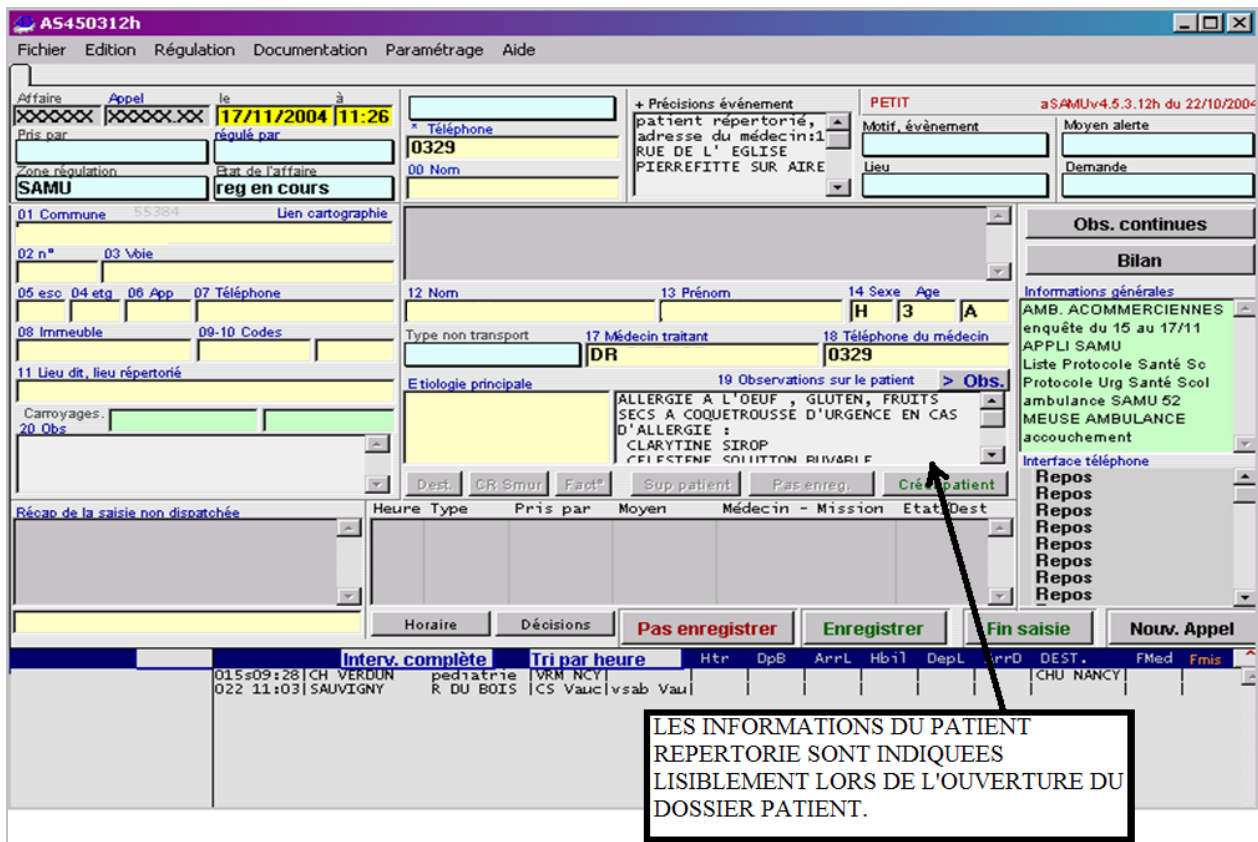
AS450312h

Fichier Edition Régulation Documentation Paramétrage Aide

Affaire Appel le à
XXXXXX XXXXX.XX 17/11/2004 11:26
Pris par régulé par
Zone régulation Etat de l'affaire
SAMU reg en cours

* Téléphone
0329
00 Nom

+ Précisions événement
patient répertorié, adresse du médecin:1 RUE DE L' EGLISE PIERREFITTE SUR AIRE

PETIT
aSAMUv4.5.3.12h du 22/10/2004
Motif, évènement
Moyen alerte
Lieu
Demande

01 Commune 55384 Lien cartographie
02 n° 03 Voie
05 esc 04 etg 06 App 07 Téléphone
08 Immeuble 09-10 Codes
11 Lieu dit, lieu répertorié
Carroyages.
20 Obs

12 Nom 13 Prénom 14 Sexe Age
H 3 A
Type non transport 17 Médecin traitant 18 Téléphone du médecin
DR 0329
Etiologie principale 19 Observations sur le patient > Obs.
ALLERGIE A L'OEUF , GLUTEN, FRUITS SECS A COQUETROUSSE D'URGENCE EN CAS D'ALLERGIE :
CLARYTINE SIROP
CELESTENE SOLUTION BUVABLE

Dest. CR Smur Fact° Sup patient Pas enreg. Créer patient

Obs. continues
Bilan
Informations générales
AMB. ACOMMERCIENNES
enquête du 15 au 17/11
APPLI SAMU
Liste Protocole Santé Sc
Protocole Urg Santé Scol
ambulance SAMU 52
MEUSE AMBULANCE
accouchement
Interface téléphone
Repos
Repos
Repos
Repos
Repos
Repos
Repos
Repos

Récap de la saisie non dispatchée

Heure Type Pris par Moyen Médecin - Mission Etat Dest

Horaire Décisions Pas enregistrer Enregistrer Fin saisie Nouv. Appel

Interv. complète Tri par heure Htr DpB ArrL Hbil DepL ArrD DEST. FMed Fmis
015s09:28 CH VERDUN pediatrie VRM NCY CHU NANCY
022 11:03 SAUVIGNY R DU BOIS CS Vauc vsab Vau

LES INFORMATIONS DU PATIENT REPERTORIE SONT INDIQUEES LISIBLEMENT LORS DE L'OUVERTURE DU DOSSIER PATIENT.